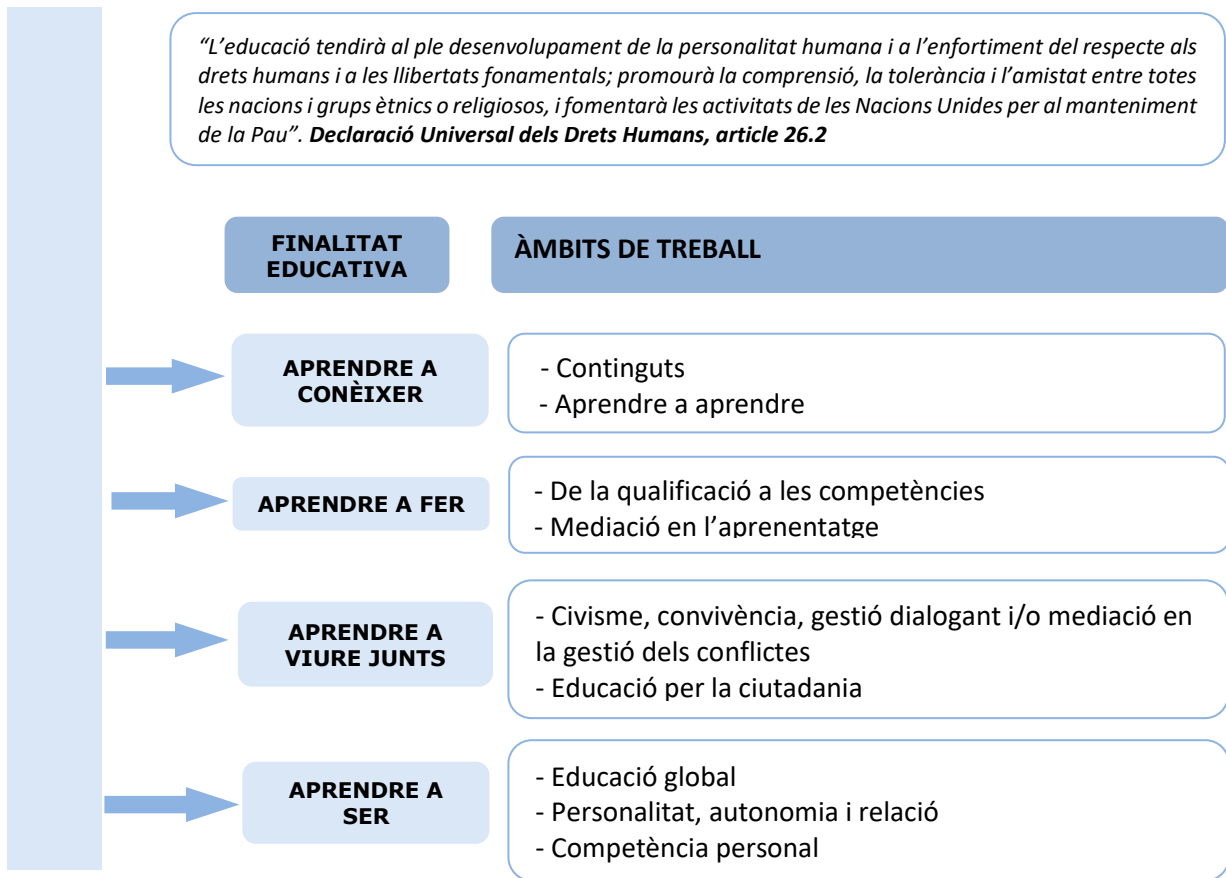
"L'educació tendirà al ple desenvolupament de la personalitat humana i a l'enfortiment del respecte als drets humans i a les llibertats fonamentals; promourà la comprensió, la tolerància i l'amistat entre totes les nacions i grups ètnics o religiosos, i fomentarà les activitats de les Nacions Unides per al manteniment de la Pau". **Declaració Universal dels Drets Humans, article 26.2**

FINALITAT EDUCATIVA

ÀMBITS DE TREBALL

APRENDRE A CONÈIXER

- Continguts
- Aprendre a aprendre

APRENDRE A FER

- De la qualificació a les competències
- Mediació en l'aprenentatge

APRENDRE A VIURE JUNTS

- Civisme, convivència, gestió dialogant i/o mediació en la gestió dels conflictes
- Educació per la ciutadania

APRENDRE A SER

- Educació global
- Personalitat, autonomia i relació
- Competència personal